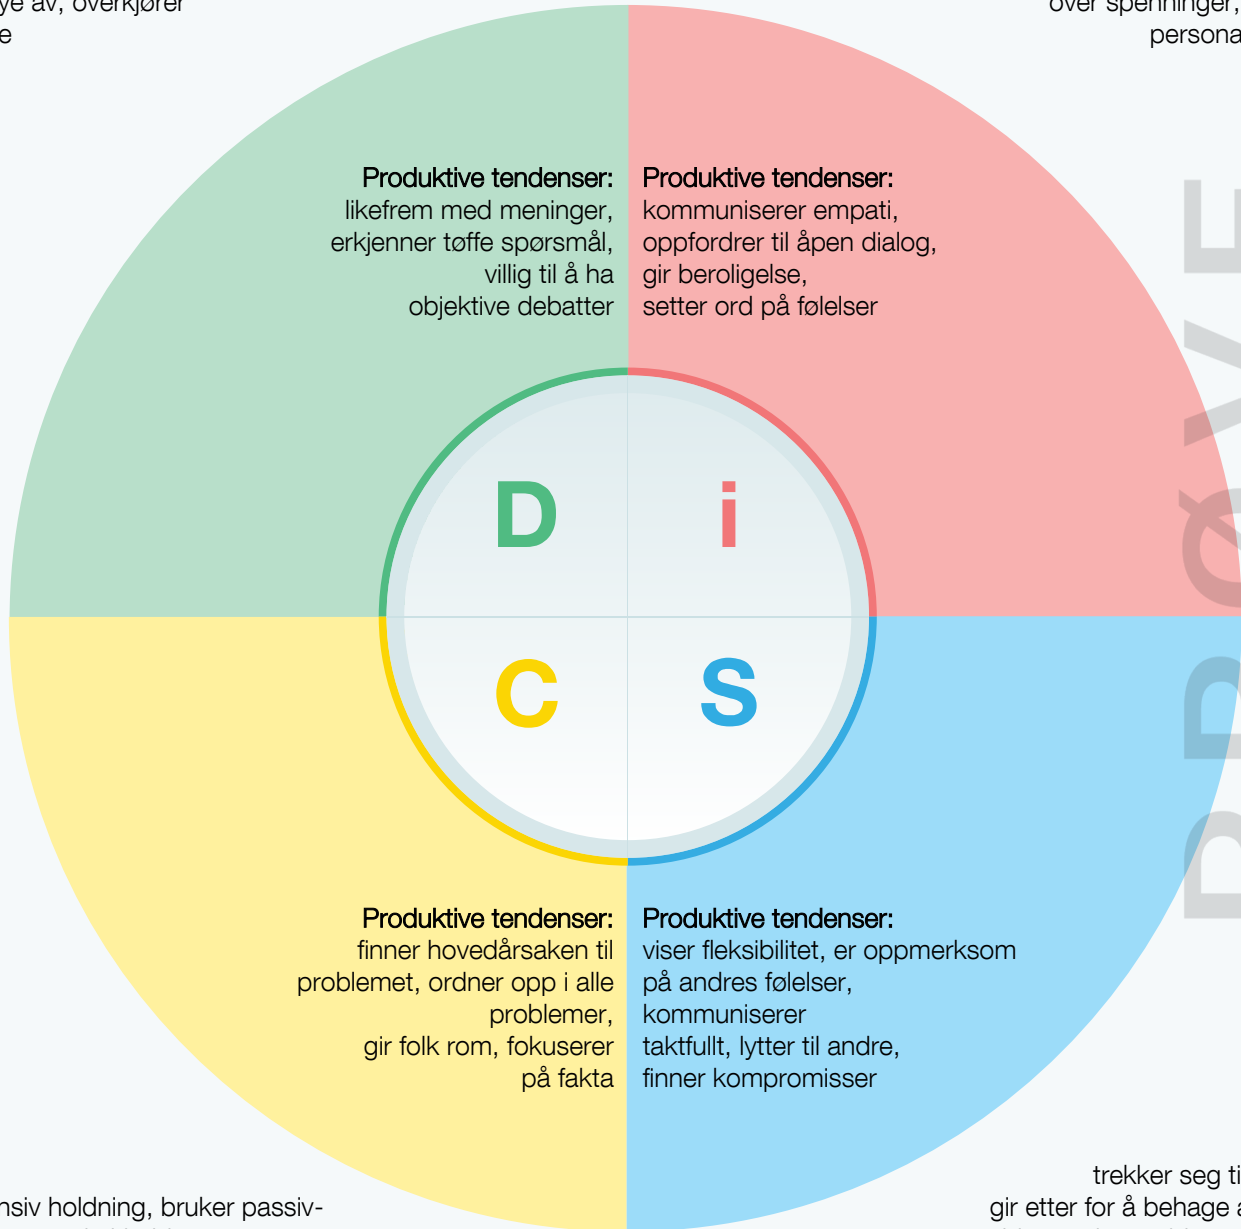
ye av, overkjører
e

over spenninger,
persona

Produktive tendenser:
likefrem med meninger, erkjenner tøffe spørsmål, villig til å ha objektive debatter

Produktive tendenser:
kommuniserer empati, oppfordrer til åpen dialog, gir beroligelse, setter ord på følelser

D

i

C

S

Produktive tendenser:
finner hovedårsaken til problemet, ordner opp i alle problemer, gir folk rom, fokuserer på fakta

Produktive tendenser:
viser fleksibilitet, er oppmerksom på andres følelser, kommuniserer taktfullt, lytter til andre, finner kompromisser

nsiv holdning, bruker passiv-

trekker seg ti
gir etter for å behage a

PRØVE